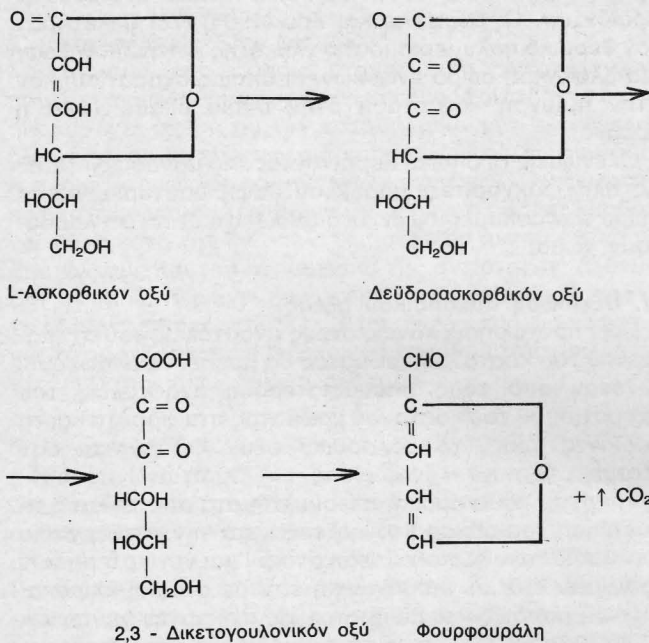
O = C
COH
COH
HC
HOCH
$CH_2OH$
O

L-Ασκορβικόν οξύ

O = C
C = O
C = O
HC
HOCH
$CH_2OH$
O

Δεϋδροασκορβικόν οξύ

COOH
C = O
C = O
HCOH
HOCH
$CH_2OH$

2,3 - Δικετογουλονικόν οξύ

CHO
C
CH
CH
CH
O
+ ↑ $CO_2$

Φουρφουράλη